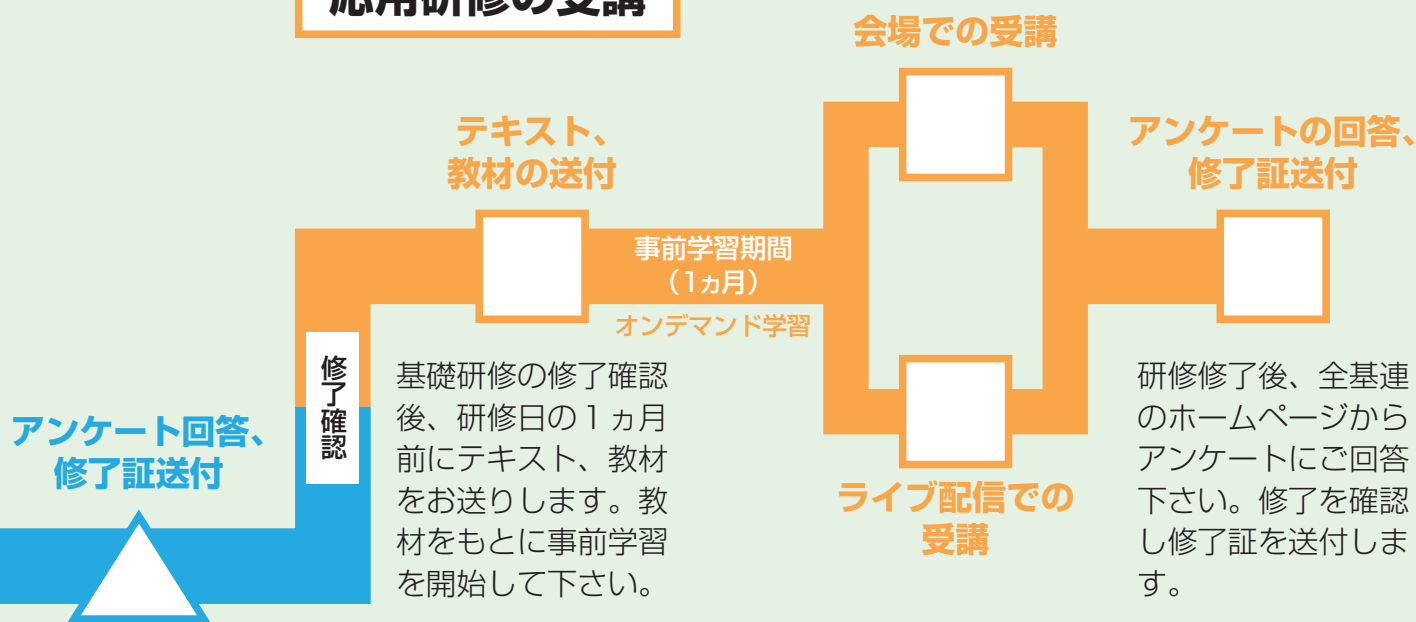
応用研修の受講

会場での受講

テキスト、教材の送付

アンケートの回答、修了証送付

事前学習期間（1ヵ月）

オンデマンド学習

修了確認

基礎研修の修了確認後、研修日の1ヵ月前にテキスト、教材をお送りします。教材をもとに事前学習を開始して下さい。

研修修了後、全基連のホームページからアンケートにご回答下さい。修了を確認し修了証を送付します。

アンケート回答、修了証送付

ライブ配信での受講